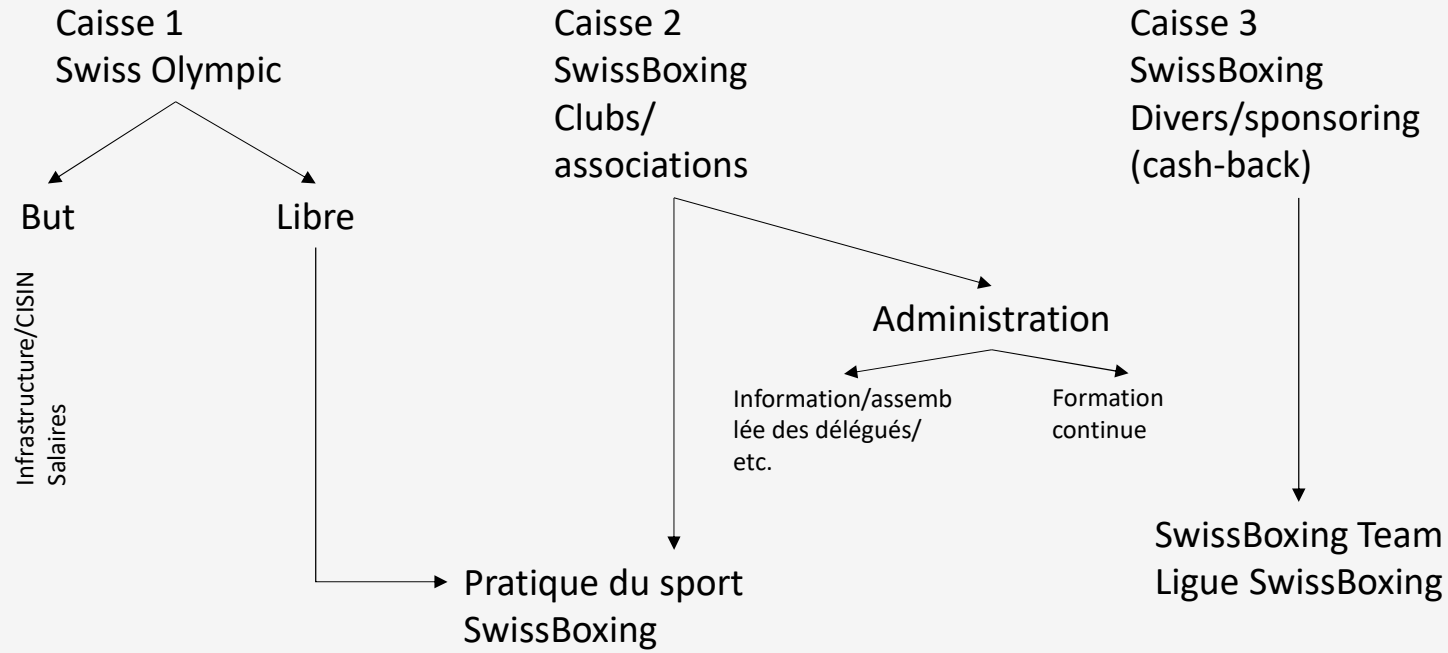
Caisse 1
Swiss Olympic

But

Libre

Infrastructure/CISIN
Salaires

Caisse 2
SwissBoxing
Clubs/
associations

Administration

Information/assemblée des délégués/
etc.

Formation continue

Caisse 3
SwissBoxing
Divers/sponsoring
(cash-back)

SwissBoxing Team
Ligue SwissBoxing

Pratique du sport
SwissBoxing